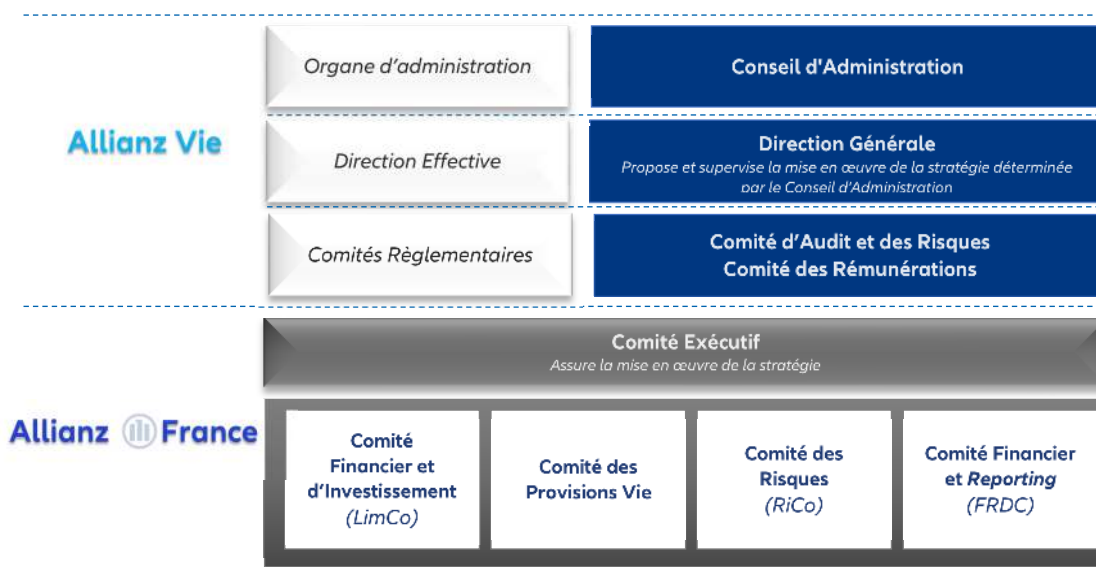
Allianz Vie

Organe d'administration

Conseil d'Administration

Direction Effective

Direction Générale
Propose et supervise la mise en œuvre de la stratégie déterminée par le Conseil d'Administration

Comités Règlementaires

Comité d'Audit et des Risques
Comité des Rémunérations

Allianz France

Comité Exécutif
Assure la mise en œuvre de la stratégie

Comité Financier et d'Investissement (LimCo)

Comité des Provisions Vie

Comité des Risques (RiCo)

Comité Financier et Reporting (FRDC)